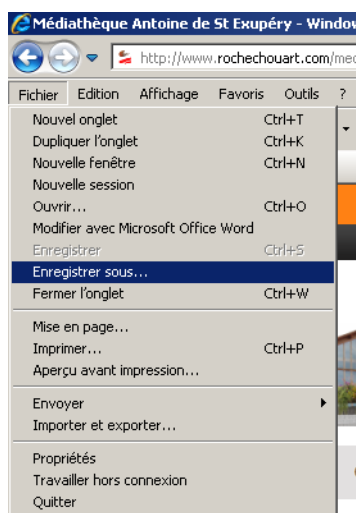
Médiathèque Antoine de St Exupéry - Window

http://www.rochechouart.com/me

Fichier Edition Affichage Favoris Outils ?

| | |
|---|---|
| Nouvel onglet | Ctrl+T |
| Dupliquer l'onglet | Ctrl+K |
| Nouvelle fenêtre | Ctrl+N |
| Nouvelle session | |
| Ouvrir... | Ctrl+O |
| Modifier avec Microsoft Office Word | |
| Enregistrer | Ctrl+S |
| Enregistrer sous... | |
| Fermer l'onglet | Ctrl+W |
| Mise en page... | |
| Imprimer... | Ctrl+P |
| Aperçu avant impression... | |
| Envoyer | |
| Importer et exporter... | |
| Propriétés | |
| Travailler hors connexion | |
| Quitter | |